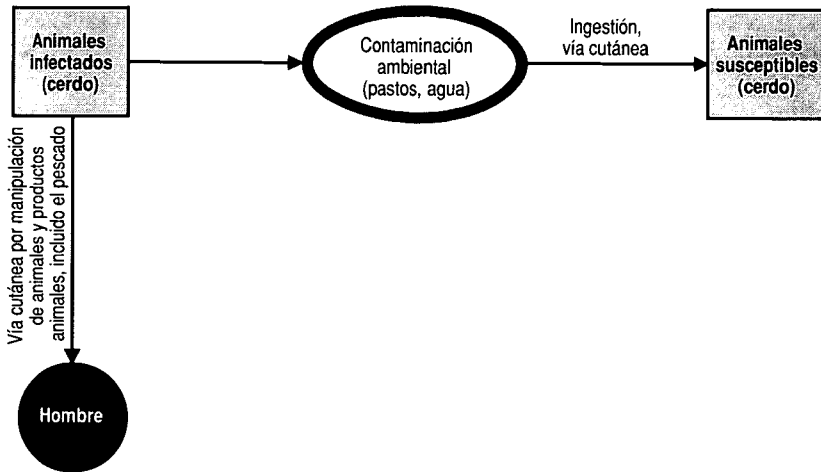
Animales infectados (cerdo)

Contaminación ambiental (pastos, agua)

Ingestión, vía cutánea

Animales susceptibles (cerdo)

Vía cutánea por manipulación de animales y productos animales, incluido el pescado

Hombre